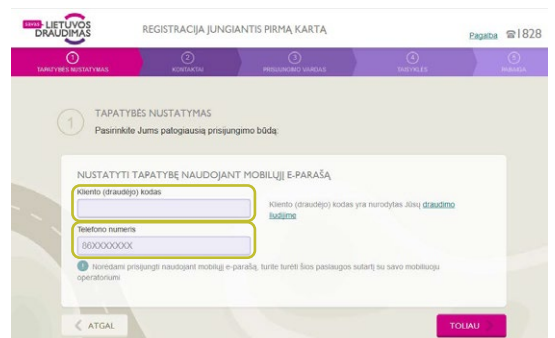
LIETUVOS DRAUDIMAS

REGISTRACIJA JUNGIANTIS PIRMĄ KARTĄ

Pagalba ☎1828

1
TAPATYBĖS NUSTATYMAS

2
KONTAKTAI

3
PRISIJUNGIMO VARDAS

4
SUSITARIMAS

5
PABAIGA

1

TAPATYBĖS NUSTATYMAS

Pasirinkite Jums patogiausią prisijungimo būdą:

NUSTATYTI TAPATYBĘ NAUDOJANT MOBILIŲJĮ E-PARAŠĄ

Kliento (draudėjo) kodas

Kliento (draudėjo) kodas yra nurodytas Jūsų draudimo liudijime

Telefono numeris

86XXXXXXX

Norėdami prisijungti naudojant mobilųjį e-parašą, turite turėti šios paslaugos sutartį su savo mobiliuoju operatoriumi

ATGAL

TOLIAU